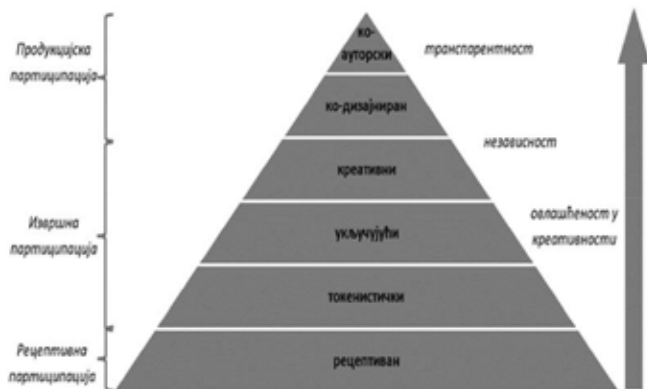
Продукцијска партиципација

Извршна партиципација

Рецептивна партиципација

ко-ауторски

ко-дизајниран

креативни

укључујући

токенистички

рецептиван

транспарентност

независност

овлашћеност у креативности